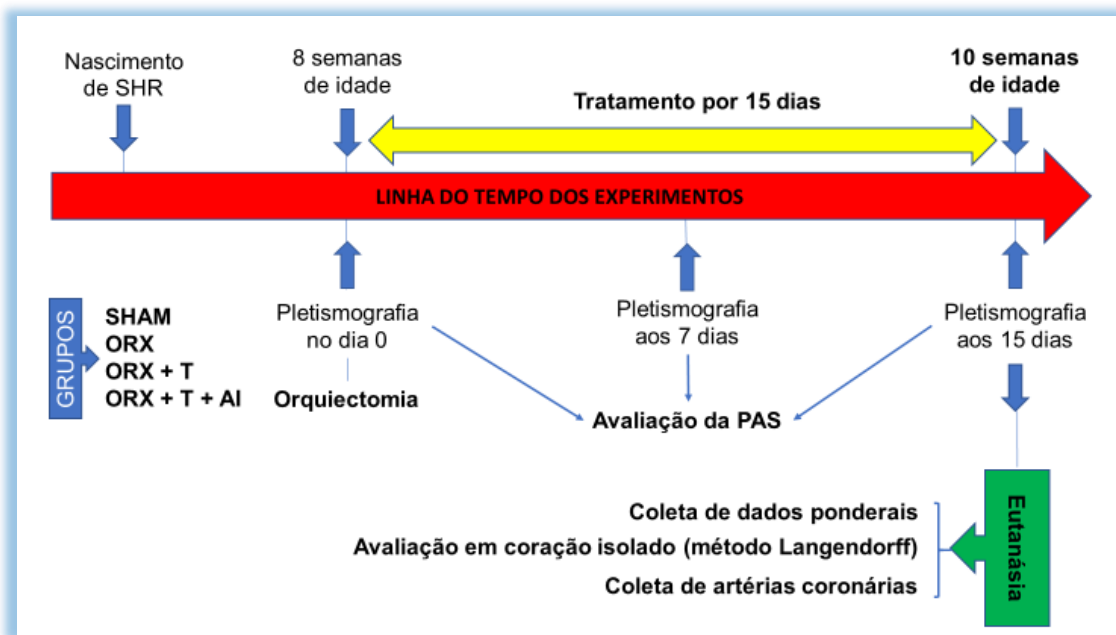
Nascimento de SHR

8 semanas de idade

Tratamento por 15 dias

10 semanas de idade

LINHA DO TEMPO DOS EXPERIMENTOS

GRUPOS

SHAM
ORX
ORX + T
ORX + T + AI

Pletismografia no dia 0

Orquiectomia

Pletismografia aos 7 dias

Pletismografia aos 15 dias

Avaliação da PAS

Eutanásia

Coleta de dados ponderais
Avaliação em coração isolado (método Langendorff)
Coleta de artérias coronárias